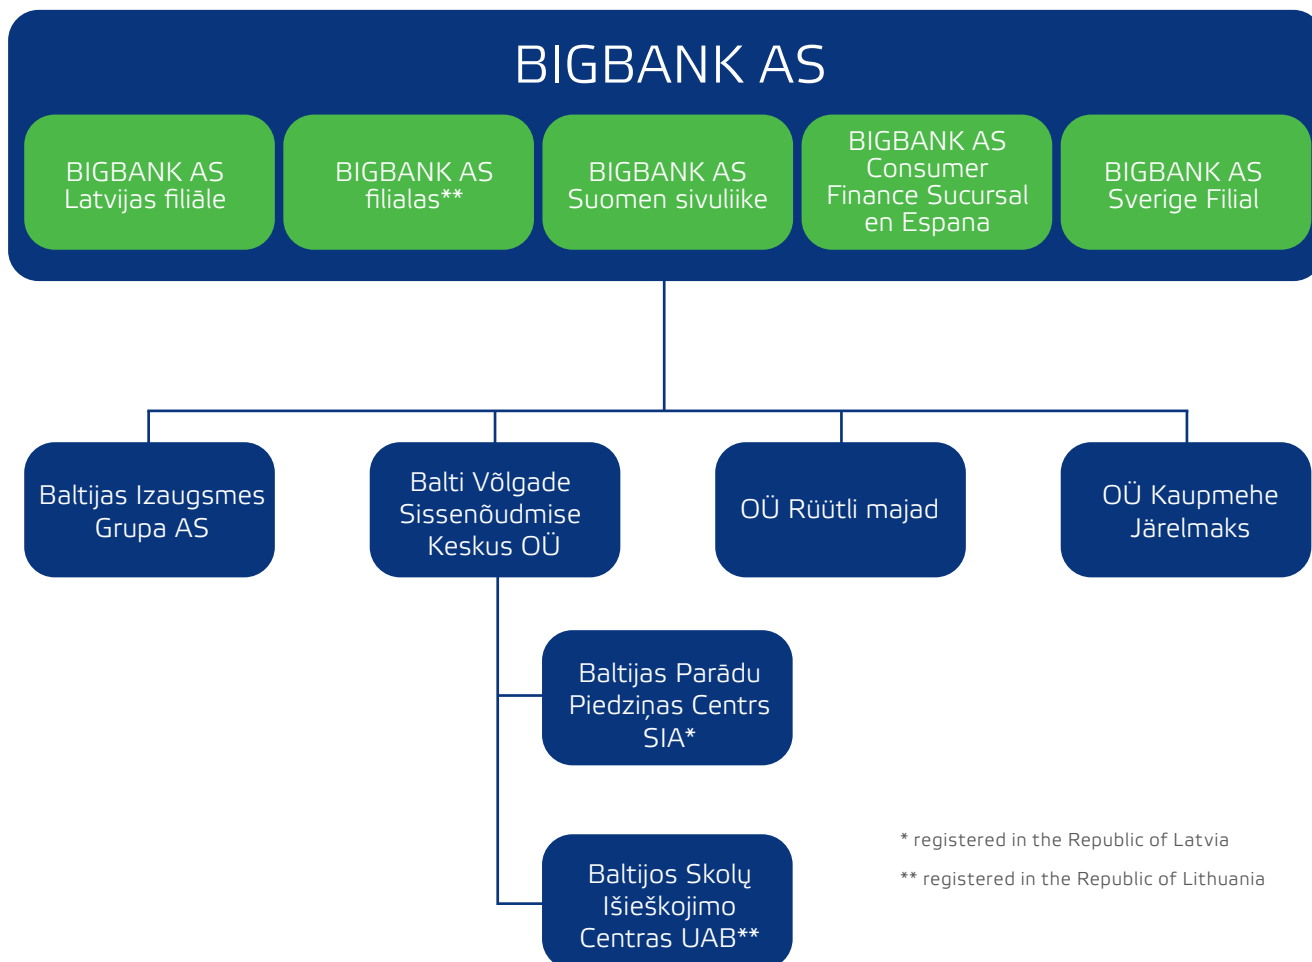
BIGBANK AS

BIGBANK AS Latvijas filiāle

BIGBANK AS filialas**

BIGBANK AS Suomen sivuliike

BIGBANK AS Consumer Finance Sucursal en Espana

BIGBANK AS Sverige Filial

Baltijas Izaugsmes Grupa AS

Balti Võlgade Sissenõudmise Keskus OÜ

OÜ Rüütli majad

OÜ Kaupmehe Järelmaks

Baltijas Parādu Piedziņas Centrs SIA*

Baltijos Skolų Išieškojimo Centras UAB**

* registered in the Republic of Latvia

** registered in the Republic of Lithuania